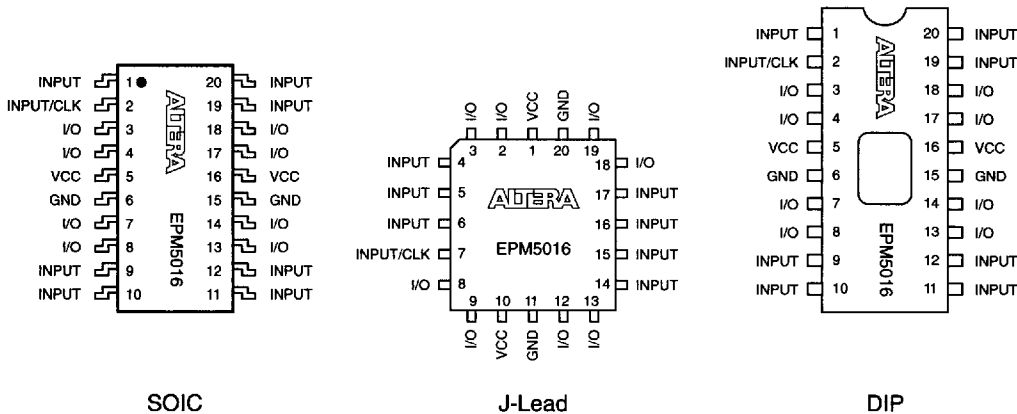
INPUT 1 20 INPUT
INPUT/CLK 2 19 INPUT
I/O 3 18 I/O
I/O 4 17 I/O
VCC 5 16 VCC
GND 6 15 GND
I/O 7 14 I/O
I/O 8 13 I/O
INPUT 9 12 INPUT
INPUT 10 11 INPUT

ALTERA
EPM5016

SOIC

I/O 3
I/O 2
VCC 1
GND 20
I/O 19
INPUT 4
INPUT 5
INPUT 6
INPUT/CLK 7
I/O 8
18 I/O
17 INPUT
16 INPUT
15 INPUT
14 INPUT
9 I/O
10 VCC
11 GND
12 I/O
13 I/O

ALTERA
EPM5016

J-Lead

INPUT 1 20 INPUT
INPUT/CLK 2 19 INPUT
I/O 3 18 I/O
I/O 4 17 I/O
VCC 5 16 VCC
GND 6 15 GND
I/O 7 14 I/O
I/O 8 13 I/O
INPUT 9 12 INPUT
INPUT 10 11 INPUT

ALTERA
EPM5016

DIP